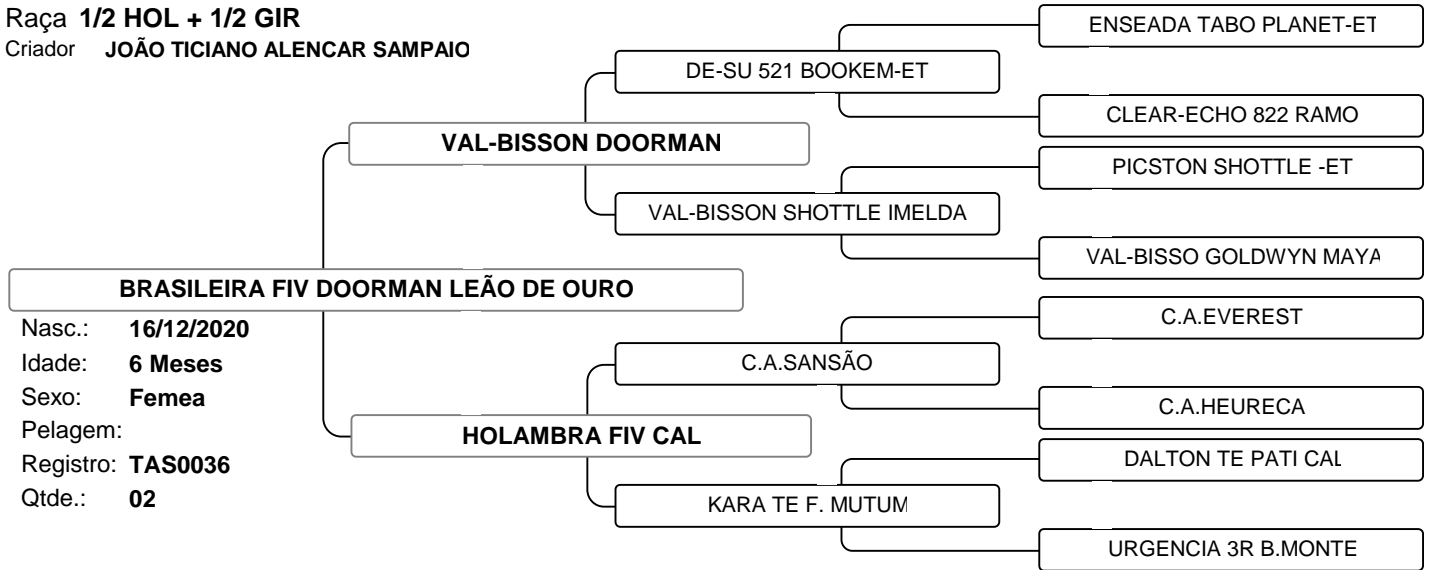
Raça **1/2 HOL + 1/2 GIR**
Criador **JOÃO TICIANO ALENCAR SAMPAIO**

VAL-BISSON DOORMAN

DE-SU 521 BOOKEM-ET

ENSEADA TABO PLANET-ET

CLEAR-ECHO 822 RAMO

VAL-BISSON SHOTTLE IMELDA

PICSTON SHOTTLE -ET

VAL-BISSO GOLDWYN MAYA

BRASILEIRA FIV DOORMAN LEÃO DE OURO

Nasc.: 16/12/2020
Idade: 6 Meses
Sexo: Femea
Pelagem:
Registro: TAS0036
Qtde.: 02

HOLAMBRA FIV CAL

C.A.SANSÃO

C.A.EVEREST

C.A.HEURECA

KARA TE F. MUTUM

DALTON TE PATI CAL

URGENCIA 3R B.MONTE